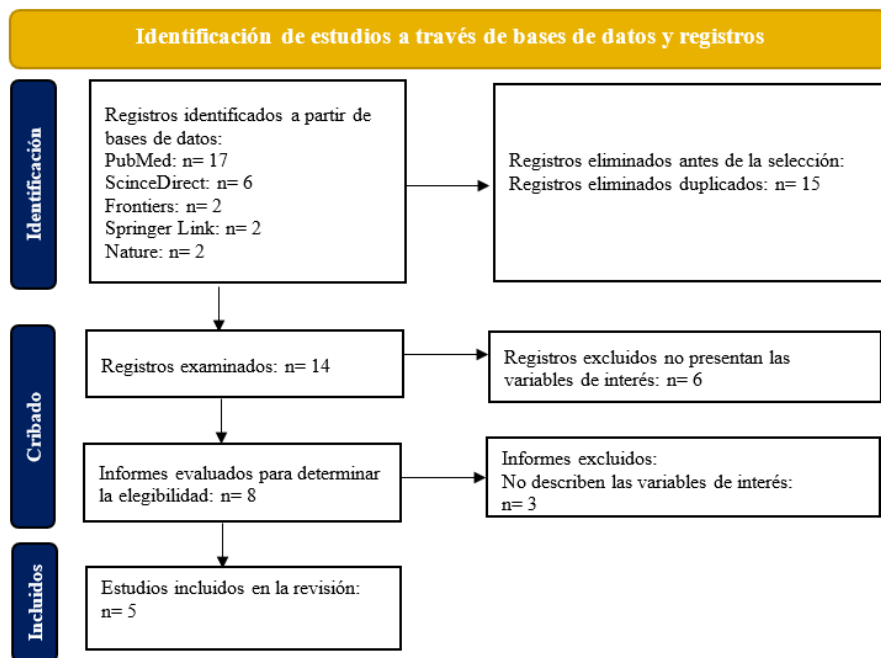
Identificación de estudios a través de bases de datos y registros

Identificación

Registros identificados a partir de bases de datos:
PubMed: n= 17
ScinceDirect: n= 6
Frontiers: n= 2
Springer Link: n= 2
Nature: n= 2

Registros eliminados antes de la selección:
Registros eliminados duplicados: n= 15

Cribado

Registros examinados: n= 14

Registros excluidos no presentan las variables de interés: n= 6

Informes evaluados para determinar la elegibilidad: n= 8

Informes excluidos:
No describen las variables de interés: n= 3

Incluidos

Estudios incluidos en la revisión:
n= 5